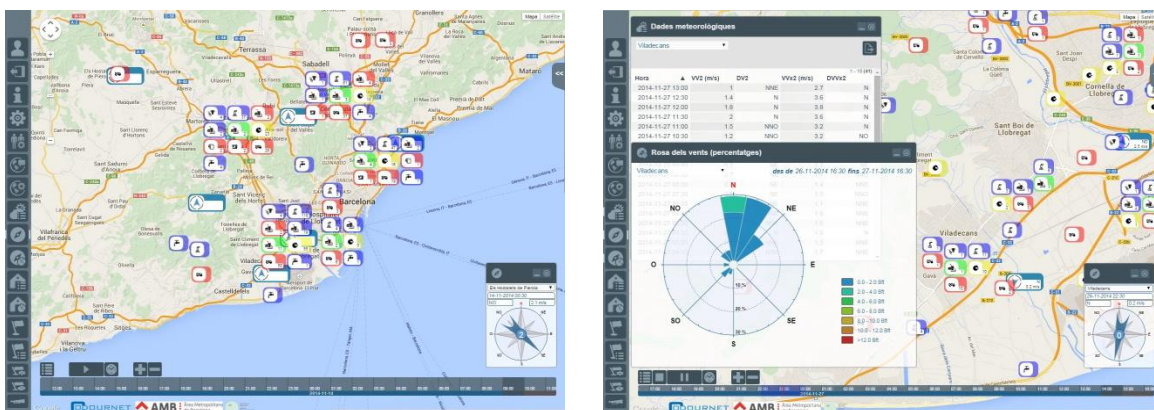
Granollers
Mapa
Terrassa
Sabadell
Mataró
Sant Sadurní d'Anoia
Sant Vicenç dels Horts
Barcelona
Vilafranca del Penedès
Castelldefels
Sitges
Vilanova i la Geltrú
Gavà
Viladecans
Sant Boi de Llobregat
Cornellà de Llobregat
Dades meteorològiques
Viladecans
| Hora | VV2 (m/s) | DV2 | VVx2 (m/s) | DVVx2 |
|---|---|---|---|---|
| 2014-11-27 13:00 | 1 | NNE | 2.7 | N |
| 2014-11-27 12:30 | 1.4 | N | 3.6 | N |
| 2014-11-27 12:00 | 1.6 | N | 3.8 | N |
| 2014-11-27 11:30 | 2 | N | 3.6 | N |
| 2014-11-27 11:00 | 1.5 | NNO | 3.2 | N |
| 2014-11-27 10:30 | 1.2 | NNO | 3.2 | NO |
Rosa dels vents (percentatges)
Viladecans
des de 26-11-2014 16:30 fins 27-11-2014 16:30
N
NO
NE
O
E
SO
SE
S
0.0 - 2.0 Bft
2.0 - 4.0 Bft
4.0 - 6.0 Bft
6.0 - 8.0 Bft
8.0 - 10.0 Bft
10.0 - 12.0 Bft
>12.0 Bft
DOURNET
AMB
Àrea Metropolitana de Barcelona
2014-11-27